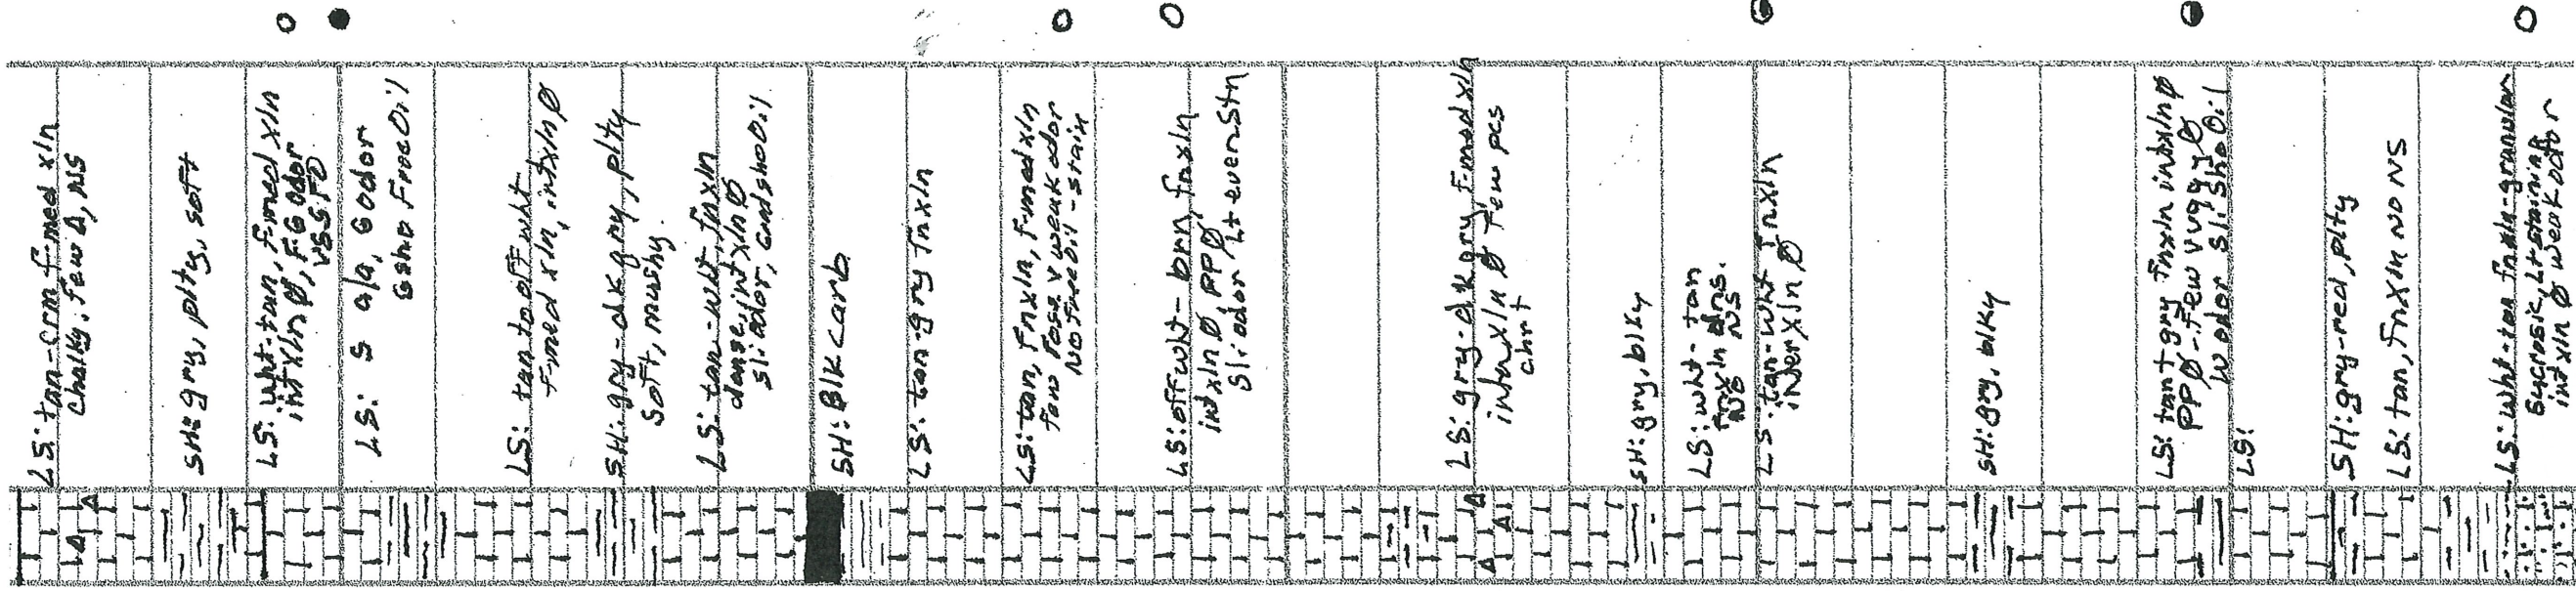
LS: tan-crm f-med xln chalky, few Δ, NS

SH: gry, plty, soft

LS: wht-tan, f-med xln intxln Ø, FG odor VSS FD

LS: S a/a, G odor G shO Free Oil

LS: tan to off wht f-med xln, intxln Ø

SH: gry-dk gry, plty soft, mushy

LS: tan-wht, fnxln dense, intxln Ø sl odor, G cut sho Oil

SH: Blk carb

LS: tan-gry fnxln

LS: tan, fnxln, f-med xln few foss, v weak odor NO free oil - stain

LS: off wht - brn fnxln intxln Ø, PP Ø Sl odor Lt even Stn

LS: gry-dk gry, f-med xln intxln Ø few pcs chrt

SH: gry, blky

LS: wht-tan fnxln dns. NS

LS: tan-wht fnxln inter xln Ø

SH: gry, blky

LS: tan+gry fnxln intxln Ø PP Ø - few vuggy Ø W odor Sl. Sho Oil

LS:

SH: gry-red, plty

LS: tan, fnxln NO NS

LS: wht-tan fnxln-granular sucrosic, Lt staining intxln Ø weak odor